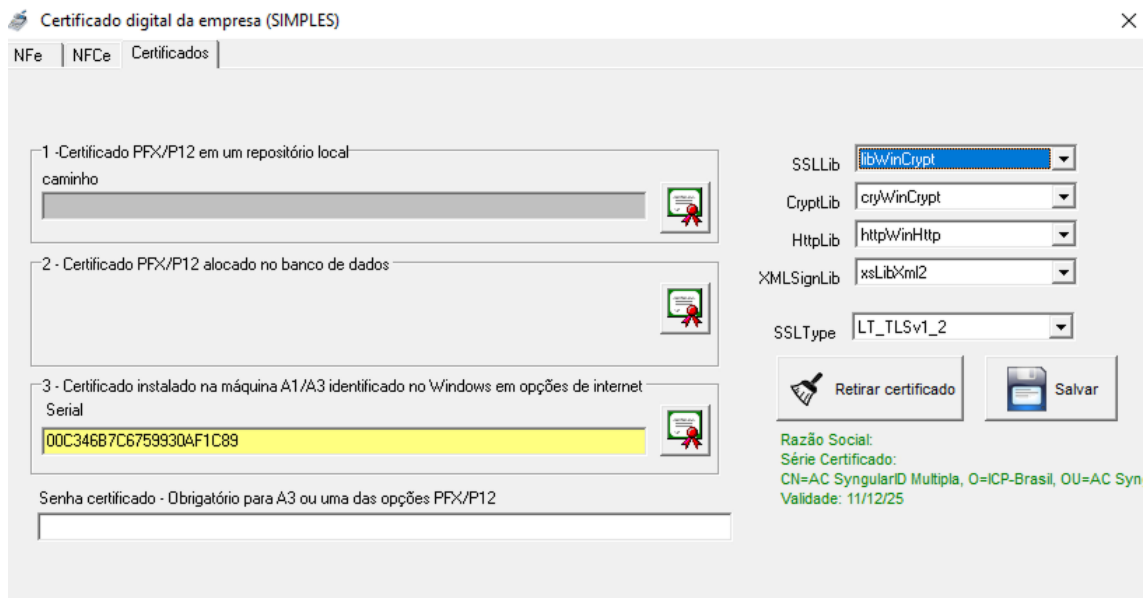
Certificado digital da empresa (SIMPLES)

NFe | NFCe | Certificados

1 -Certificado PFX/P12 em um repositório local
caminho

2 - Certificado PFX/P12 alocado no banco de dados

3 - Certificado instalado na máquina A1/A3 identificado no Windows em opções de internet
Serial
00C346B7C6759930AF1C89

Senha certificado - Obrigatório para A3 ou uma das opções PFX/P12

SSLLib libWinCrypt
CryptLib cryWinCrypt
HttpLib httpWinHttp
XMLSignLib xsLibXml2
SSLType LT_TLSv1_2

Retirar certificado
Salvar

Razão Social:
Série Certificado:
CN=AC SyngularID Multipla, O=ICP-Brasil, OU=AC Syng
Validade: 11/12/25